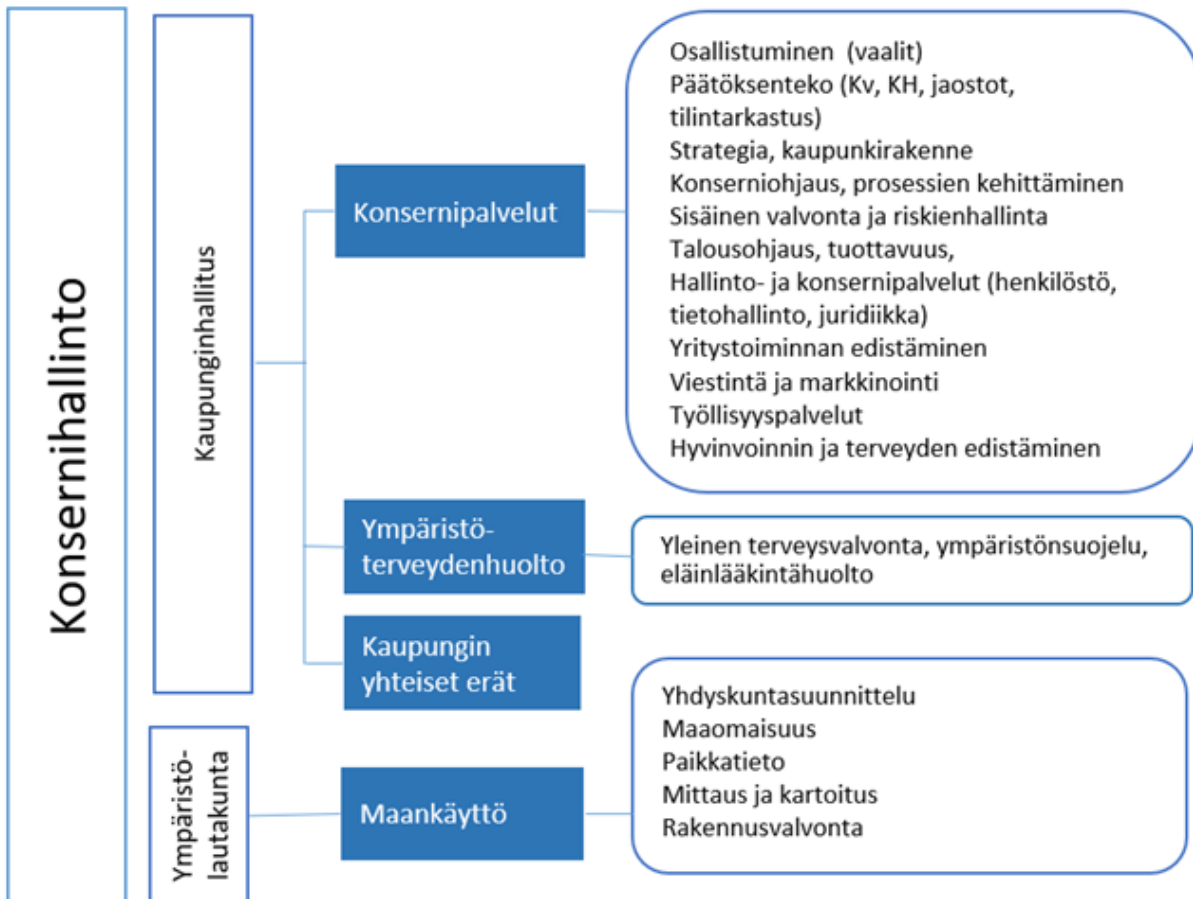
Konsernihallinto

Kaupunginhallitus

Konsernipalvelut

Osallistuminen (vaalit)
Päätöksenteko (Kv, KH, jaostot, tilintarkastus)
Strategia, kaupunkirakenne
Konserniohjaus, prosessien kehittäminen
Sisäinen valvonta ja riskienhallinta
Talousohjaus, tuottavuus,
Hallinto- ja konsernipalvelut (henkilöstö, tietohallinto, juridiikka)
Yritystoiminnan edistäminen
Viestintä ja markkinointi
Työllisyyspalvelut
Hyvinvoinnin ja terveyden edistäminen

Ympäristöterveydenhuolto

Yleinen terveysvalvonta, ympäristönsuojelu, eläinlääkintähuolto

Kaupungin yhteiset erät

Ympäristölautakunta

Maankäyttö

Yhdyskuntasuunnittelu
Maaomaisuus
Paikkatieto
Mittaus ja kartoitus
Rakennusvalvonta